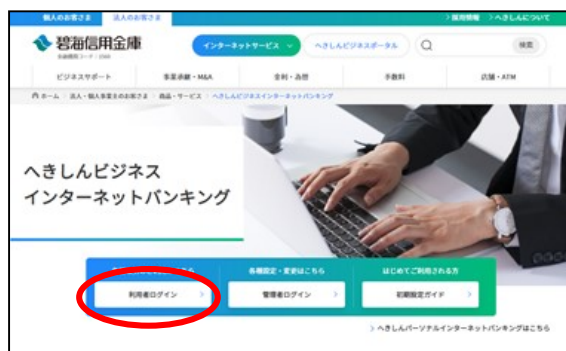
個人のお客さま　法人のお客さま

> 採用情報　> へきしんについて

碧海信用金庫
金融機関コード：1560

インターネットサービス

へきしんビジネスポータル

検索

ビジネスサポート　事業承継・M&A　金利・為替　手数料　店舗・ATM

ホーム > 法人・個人事業主のお客さま > 商品・サービス > へきしんビジネスインターネットバンキング

へきしんビジネス
インターネットバンキング

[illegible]

利用者ログイン

各種設定・変更はこちら

管理者ログイン

はじめてご利用される方

初期設定ガイド

> へきしんパーソナルインターネットバンキングはこちら